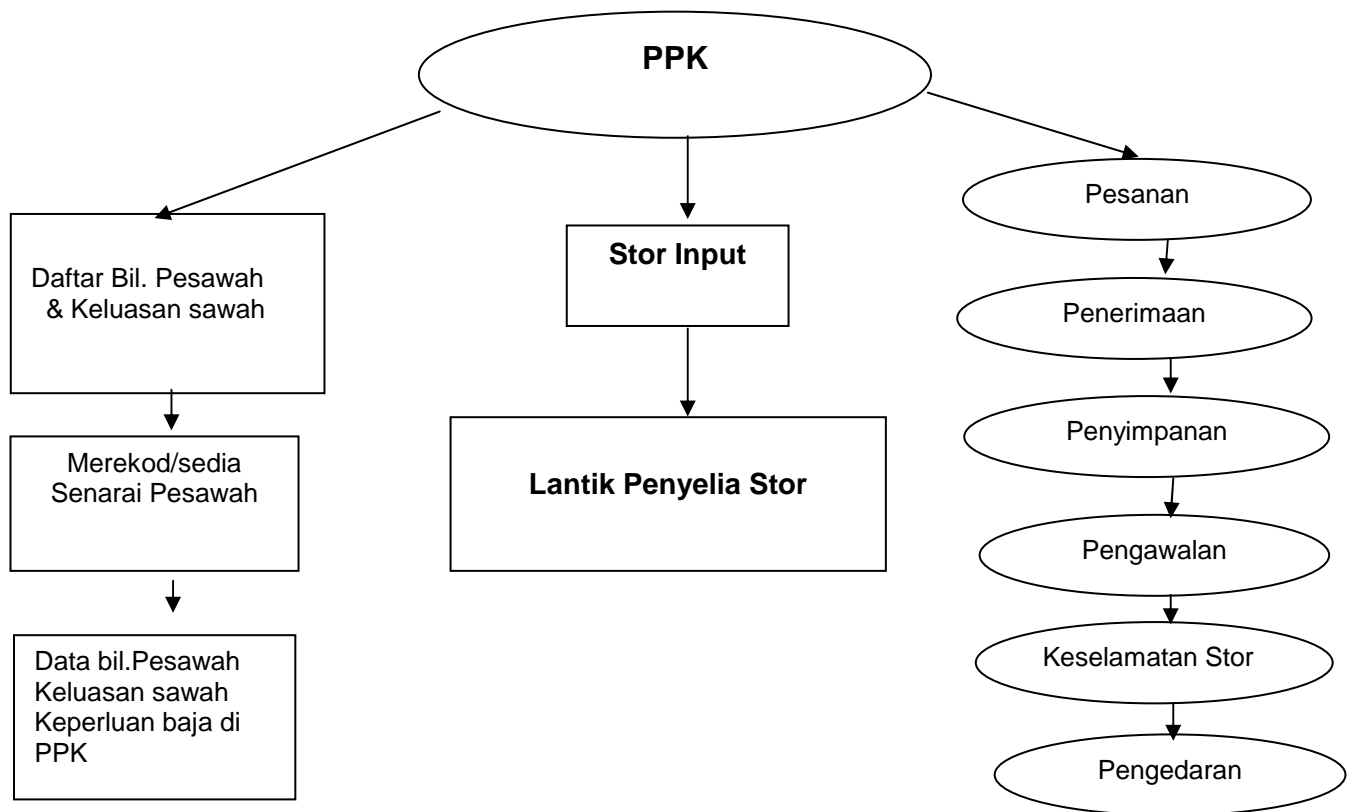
PPK

Daftar Bil. Pesawah & Keluasan sawah

Merekod/sedia Senarai Pesawah

Data bil.Pesawah
Keluasan sawah
Keperluan baja di PPK

Stor Input

Lantik Penyelia Stor

Pesanan

Penerimaan

Penyimpanan

Pengawalan

Keselamatan Stor

Pengedaran